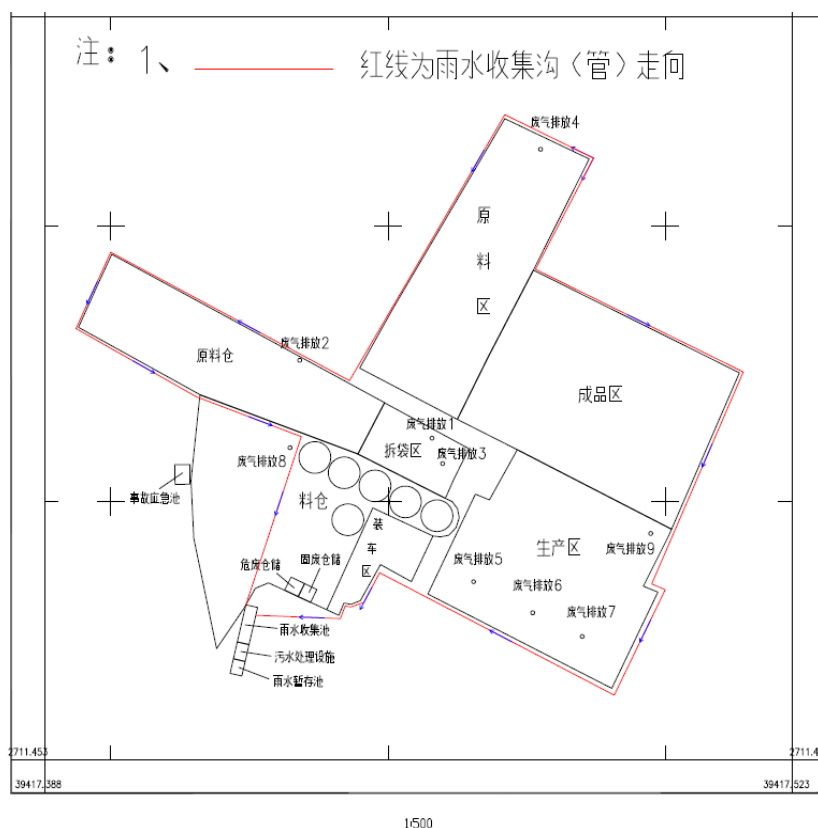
注：1、 红线为雨水收集沟（管）走向

废气排放4
原
料
区

原料仓
废气排放2

成品区

废气排放1
拆袋区
废气排放3

废气排放8
事故应急池
料仓
装
车
区

生产区
废气排放9
废气排放5
废气排放6
废气排放7

危废仓储
固废仓储
雨水收集池
污水处理设施
雨水暂存池

2711.453
2711.4
39417.388
39417.523

1:500